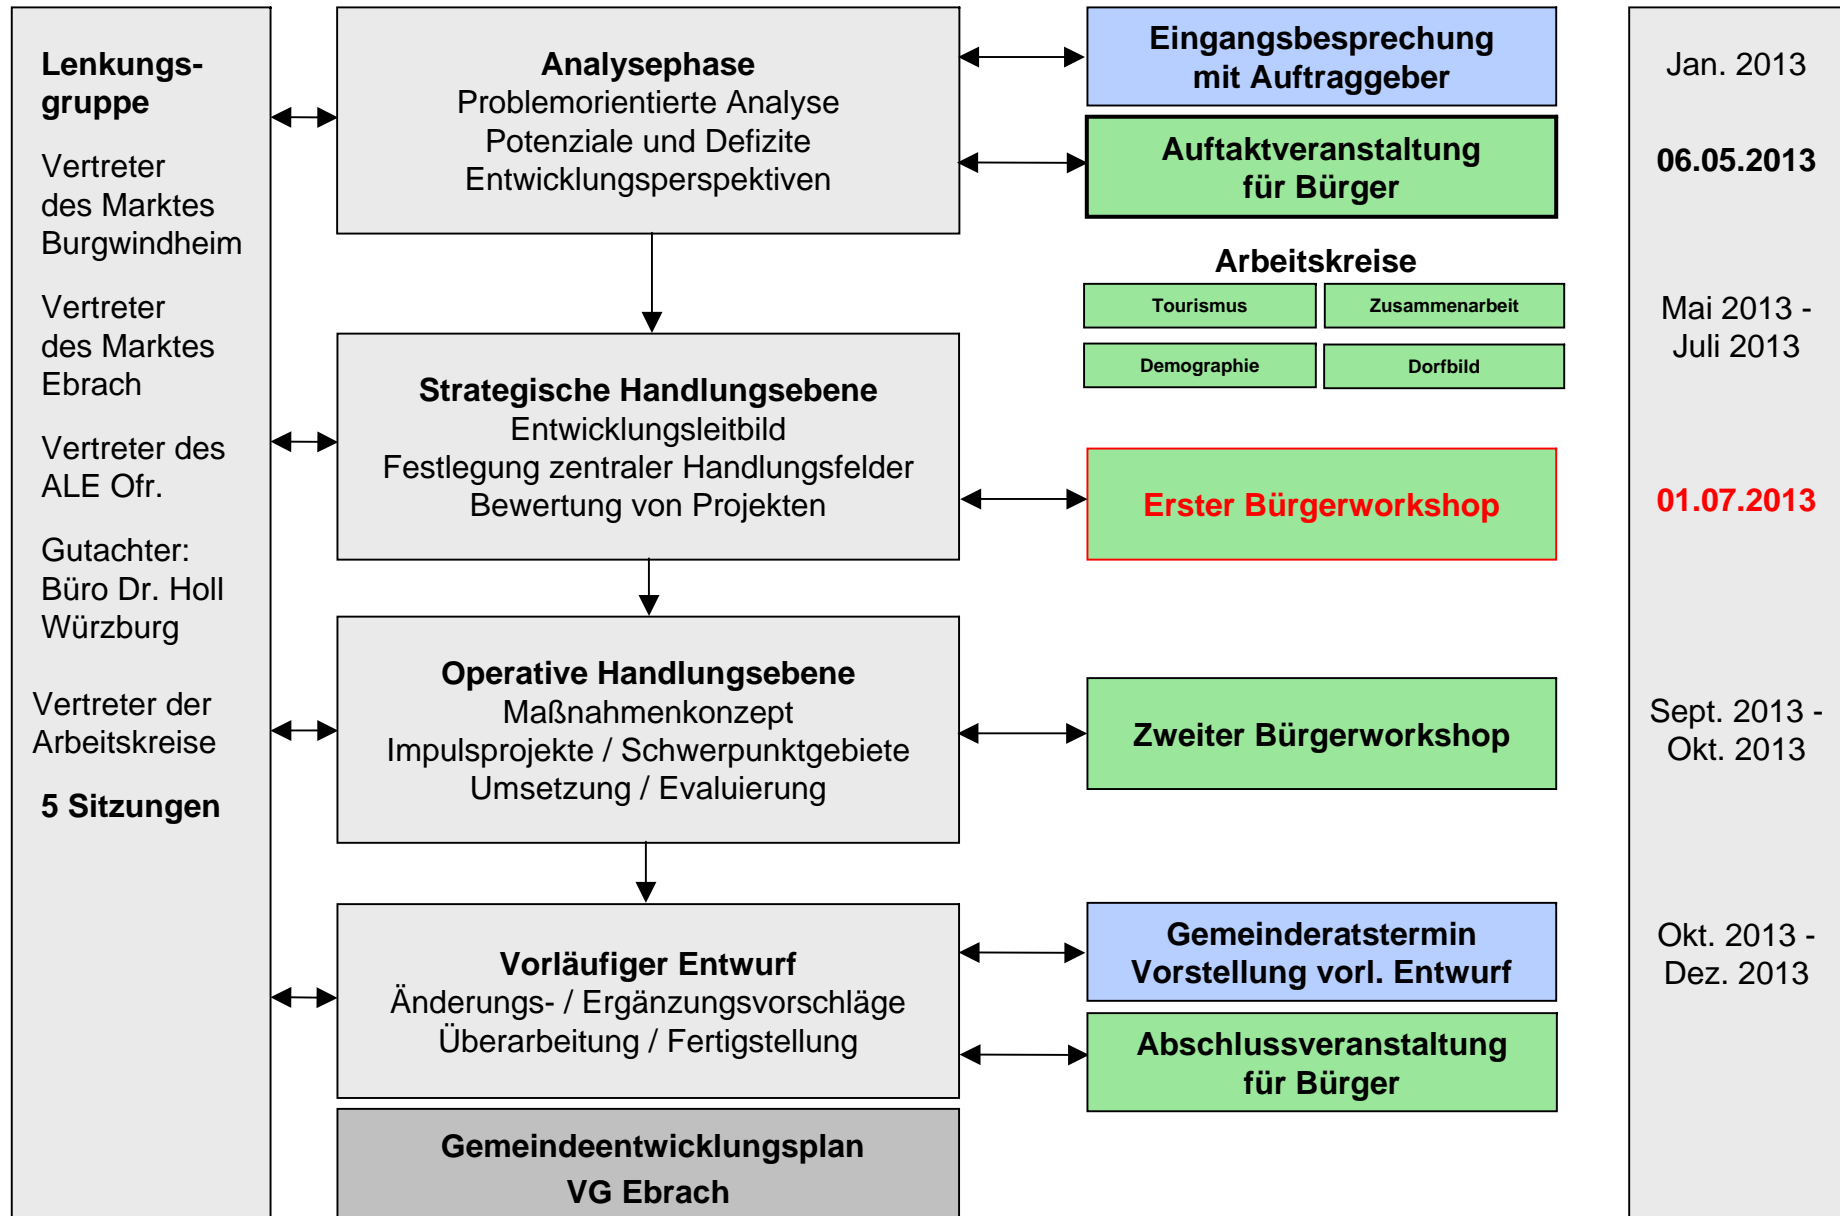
Lenkungsgruppe

Vertreter des Marktes Burgwindheim

Vertreter des Marktes Ebrach

Vertreter des ALE Ofr.

Gutachter: Büro Dr. Holl Würzburg

Vertreter der Arbeitskreise

5 Sitzungen

Analysephase
Problemorientierte Analyse
Potenziale und Defizite
Entwicklungsperspektiven

Strategische Handlungsebene
Entwicklungsleitbild
Festlegung zentraler Handlungsfelder
Bewertung von Projekten

Operative Handlungsebene
Maßnahmenkonzept
Impulsprojekte / Schwerpunktgebiete
Umsetzung / Evaluierung

Vorläufiger Entwurf
Änderungs- / Ergänzungsvorschläge
Überarbeitung / Fertigstellung

Gemeindeentwicklungsplan
VG Ebrach

Eingangsbesprechung mit Auftraggeber

Auftaktveranstaltung für Bürger

Arbeitskreise

Tourismus

Zusammenarbeit

Demographie

Dorfbild

Erster Bürgerworkshop

Zweiter Bürgerworkshop

Gemeinderatstermin Vorstellung vorl. Entwurf

Abschlussveranstaltung für Bürger

Jan. 2013

06.05.2013

Mai 2013 - Juli 2013

01.07.2013

Sept. 2013 - Okt. 2013

Okt. 2013 - Dez. 2013